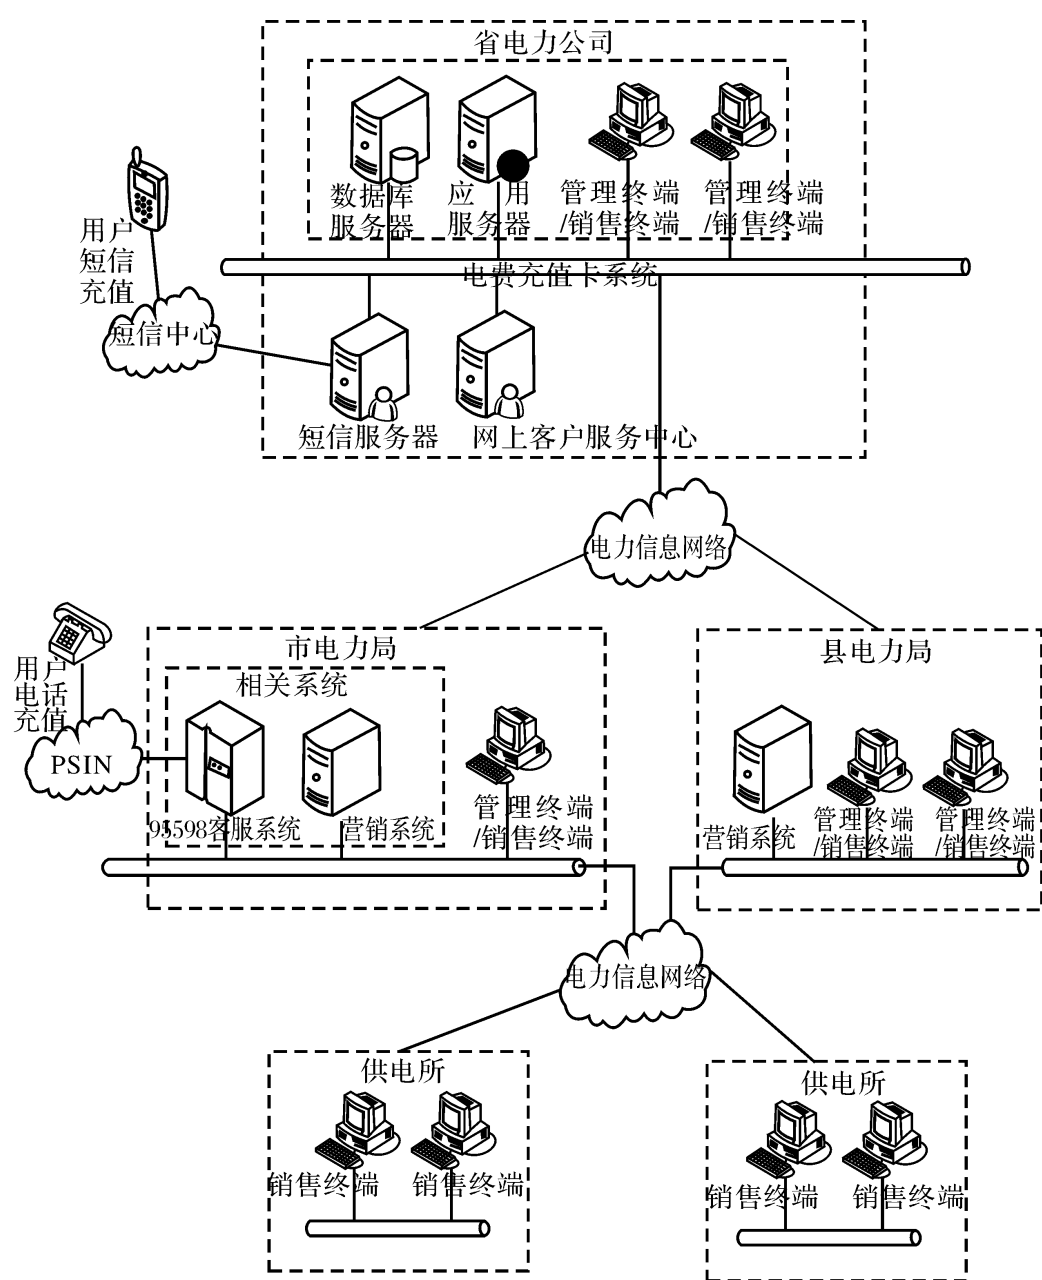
省电力公司

数据库服务器

应用服务器

管理终端/销售终端

管理终端/销售终端

用户短信充值

电费充值卡系统

短信中心

短信服务器

网上客户服务中心

电力信息网络

用户电话充值

市电力局

相关系统

PSIN

95598客服系统

营销系统

管理终端/销售终端

县电力局

营销系统

管理终端/销售终端

管理终端/销售终端

电力信息网络

供电所

销售终端

销售终端

供电所

销售终端

销售终端